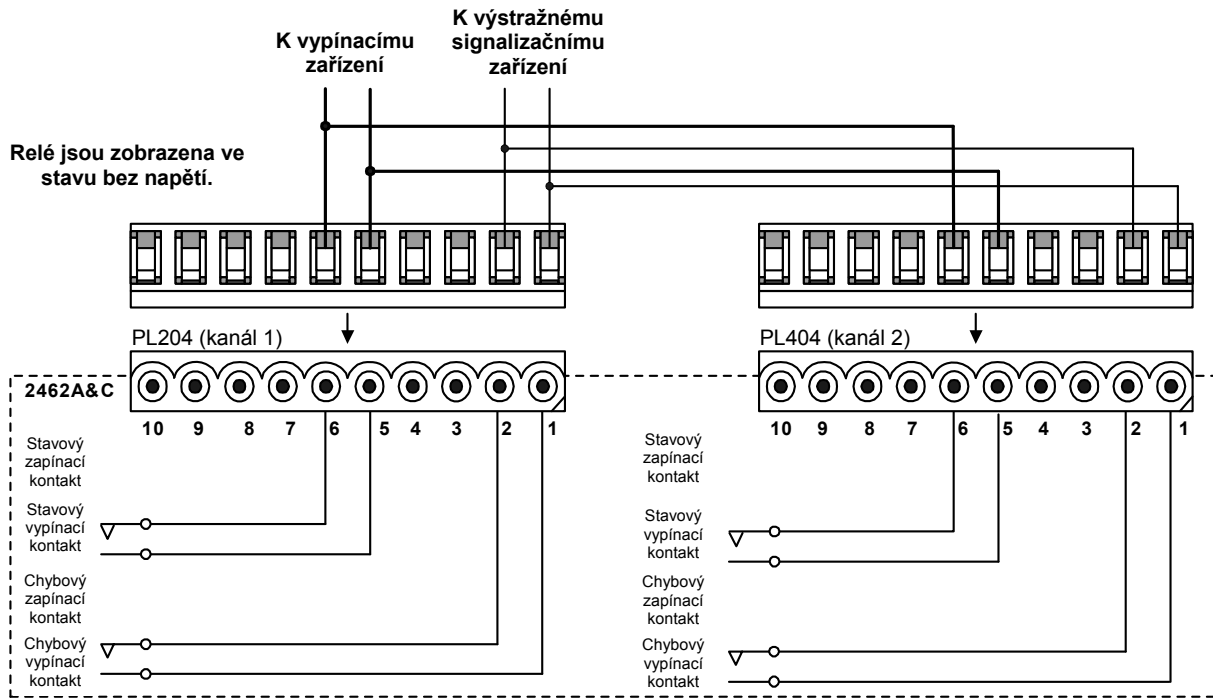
K vypínacímu zařízení

K výstražnému signalizačnímu zařízení

Relé jsou zobrazena ve stavu bez napětí.

PL204 (kanál 1)

2462A&C

10 9 8 7 6 5 4 3 2 1

Stavový zapínací kontakt

Stavový vypínací kontakt

Chybový zapínací kontakt

Chybový vypínací kontakt

PL404 (kanál 2)

10 9 8 7 6 5 4 3 2 1

Stavový zapínací kontakt

Stavový vypínací kontakt

Chybový zapínací kontakt

Chybový vypínací kontakt